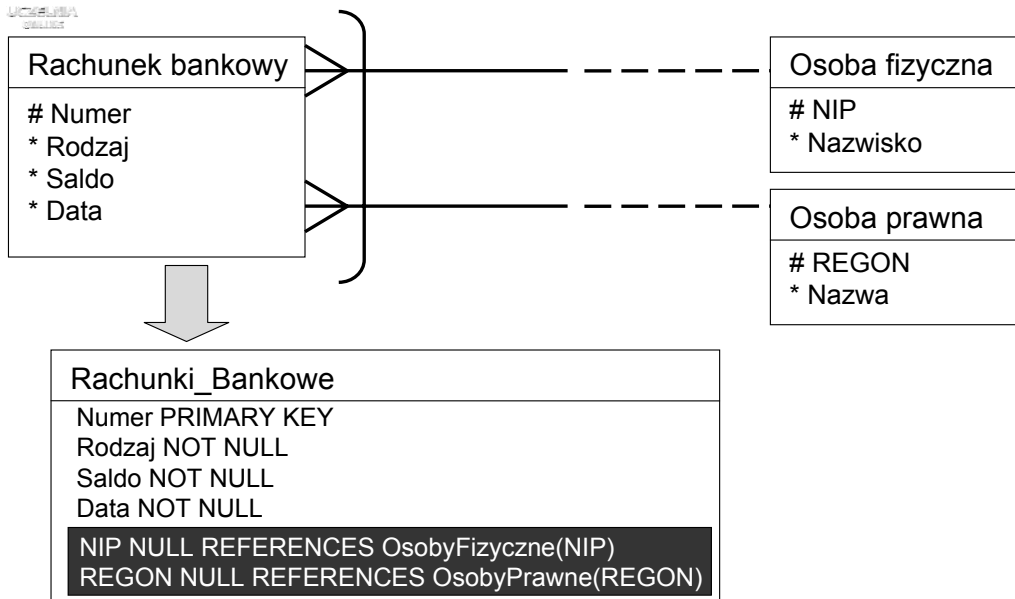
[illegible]

Rachunek bankowy
# Numer
* Rodzaj
* Saldo
* Data

Osoba fizyczna
# NIP
* Nazwisko

Osoba prawna
# REGON
* Nazwa

Rachunki_Bankowe
Numer PRIMARY KEY
Rodzaj NOT NULL
Saldo NOT NULL
Data NOT NULL
NIP NULL REFERENCES OsobyFizyczne(NIP)
REGON NULL REFERENCES OsobyPrawne(REGON)